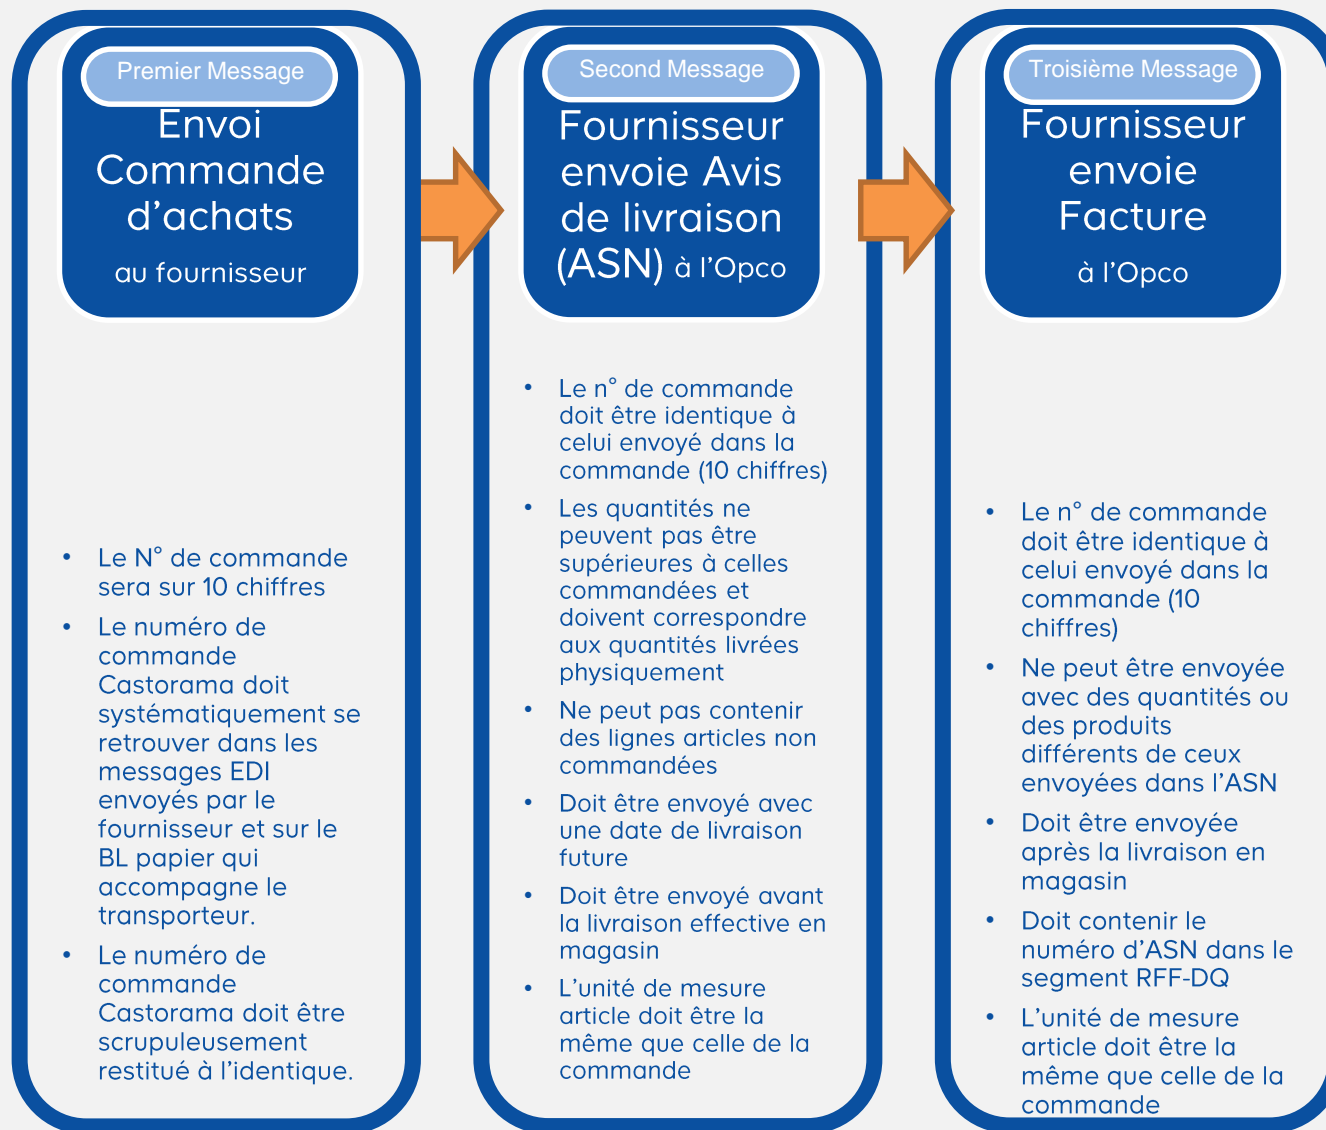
Premier Message

Envoi Commande d’achats

au fournisseur

- Le N° de commande sera sur 10 chiffres
- Le numéro de commande Castorama doit systématiquement se retrouver dans les messages EDI envoyés par le fournisseur et sur le BL papier qui accompagne le transporteur.
- Le numéro de commande Castorama doit être scrupuleusement restitué à l’identique.

Second Message

Fournisseur envoie Avis de livraison (ASN) à l’Opco

- Le n° de commande doit être identique à celui envoyé dans la commande (10 chiffres)
- Les quantités ne peuvent pas être supérieures à celles commandées et doivent correspondre aux quantités livrées physiquement
- Ne peut pas contenir des lignes articles non commandées
- Doit être envoyé avec une date de livraison future
- Doit être envoyé avant la livraison effective en magasin
- L’unité de mesure article doit être la même que celle de la commande

Troisième Message

Fournisseur envoie Facture

à l’Opco

- Le n° de commande doit être identique à celui envoyé dans la commande (10 chiffres)
- Ne peut être envoyée avec des quantités ou des produits différents de ceux envoyées dans l’ASN
- Doit être envoyée après la livraison en magasin
- Doit contenir le numéro d’ASN dans le segment RFF-DQ
- L’unité de mesure article doit être la même que celle de la commande